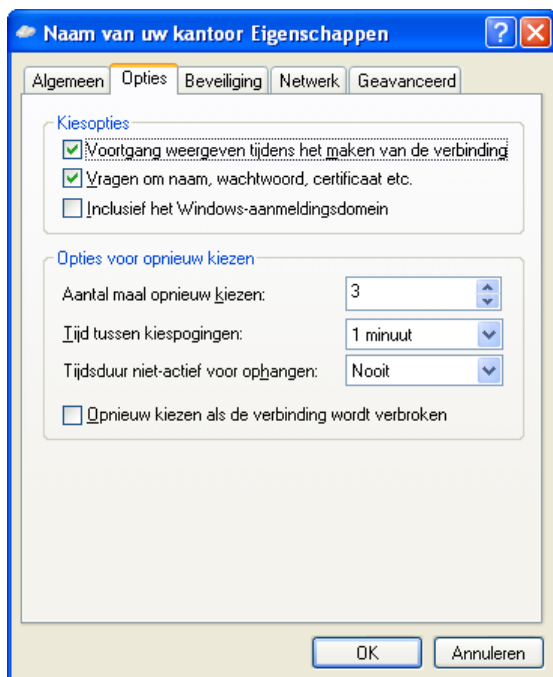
Naam van uw kantoor Eigenschappen

?
X

Algemeen
Opties
Beveiliging
Netwerk
Geavanceerd

Kiesopties

Voortgang weergeven tijdens het maken van de verbinding

Vragen om naam, wachtwoord, certificaat etc.

Inclusief het Windows-aanmeldingsdomein

Opties voor opnieuw kiezen

Aantal maal opnieuw kiezen: 3

Tijd tussen kiespogingen: 1 minuut

Tijdsduur niet-actief voor ophangen: Nooit

Opnieuw kiezen als de verbinding wordt verbroken

OK
Annuleren